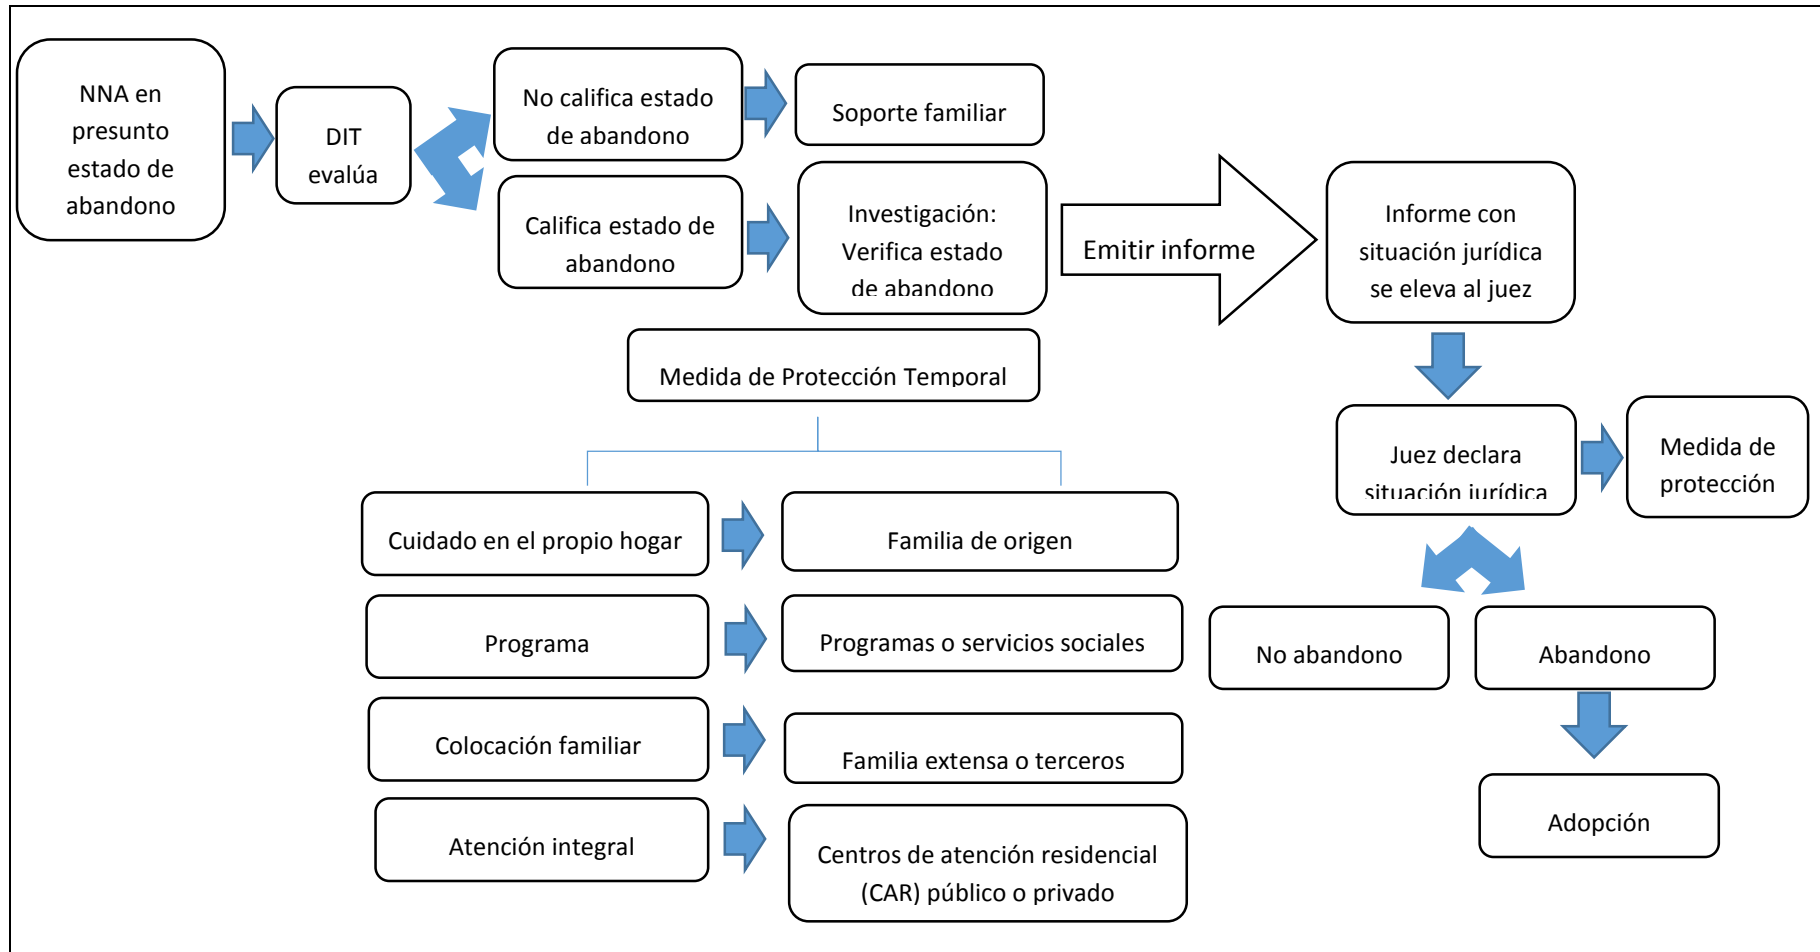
NNA en presunto estado de abandono

DIT evalúa

No califica estado de abandono

Soporte familiar

Califica estado de abandono

Investigación: Verifica estado de abandono

Emitir informe

Informe con situación jurídica se eleva al juez

Medida de Protección Temporal

Juez declara situación jurídica

Medida de protección

Cuidado en el propio hogar

Familia de origen

Programa

Programas o servicios sociales

No abandono

Abandono

Colocación familiar

Familia extensa o terceros

Adopción

Atención integral

Centros de atención residencial (CAR) público o privado